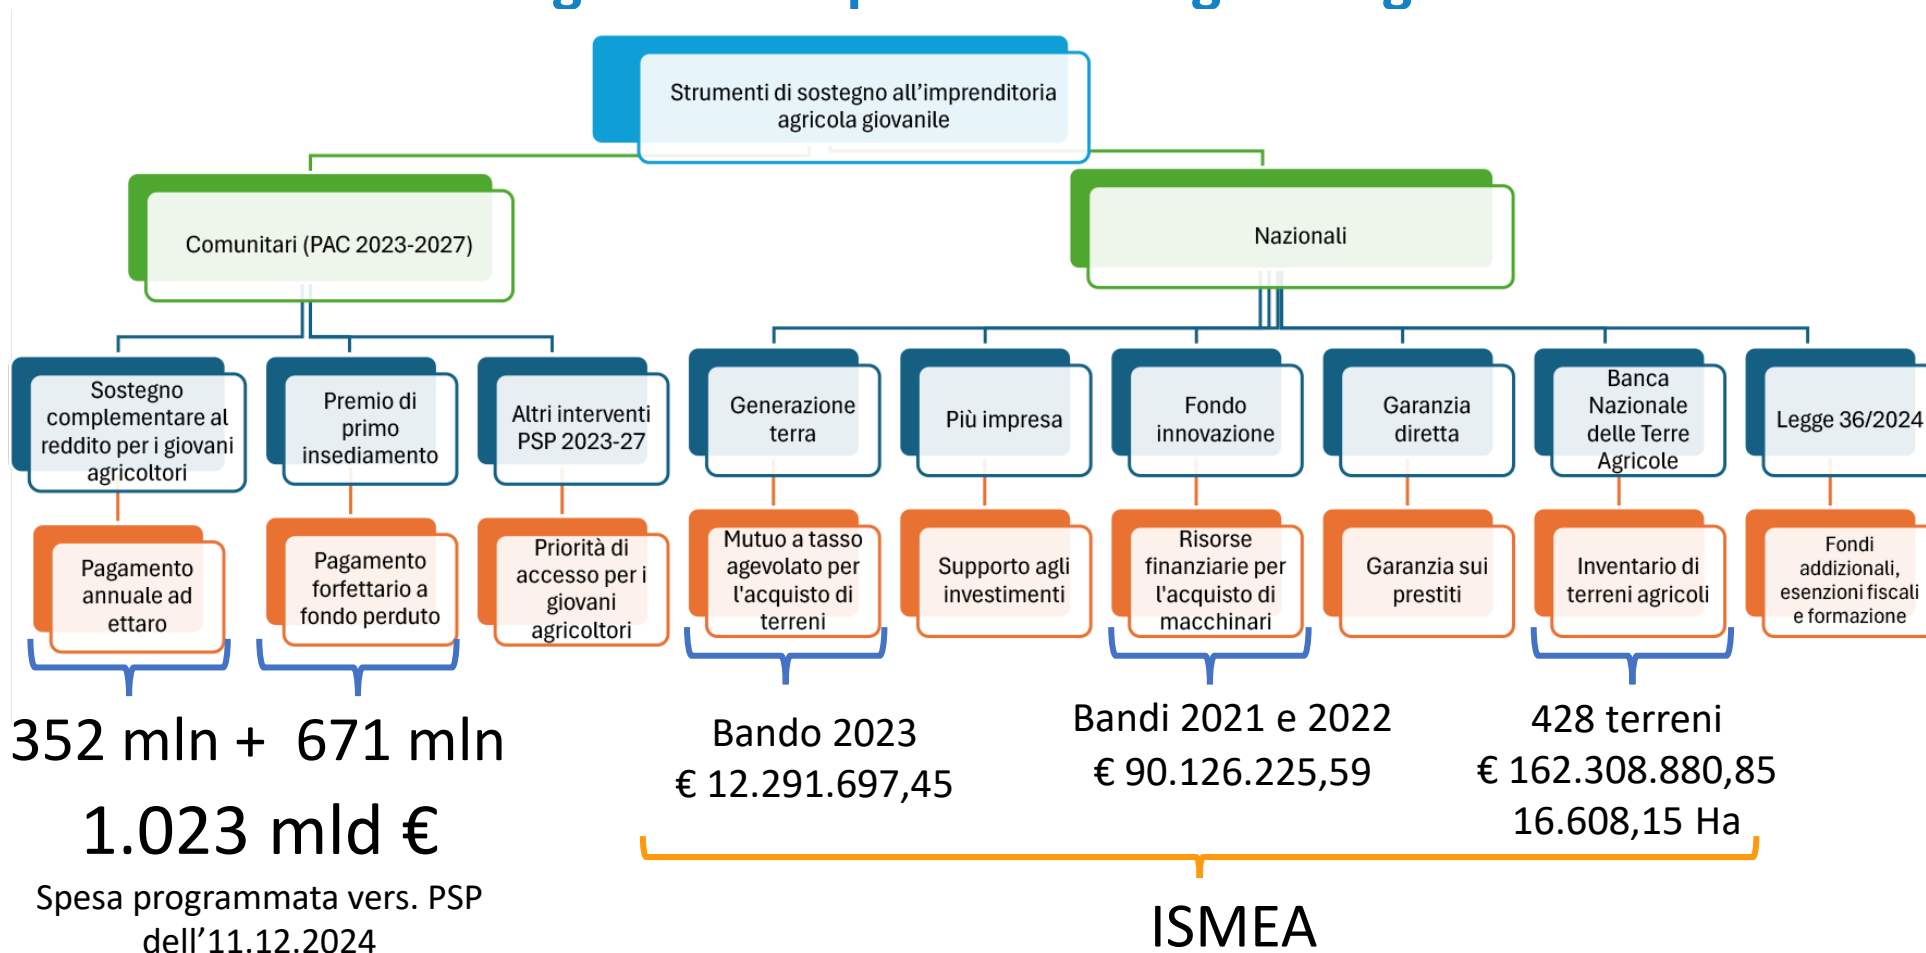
Strumenti di sostegno all'imprenditoria agricola giovanile

Comunitari (PAC 2023-2027)

Nazionali

Sostegno complementare al reddito per i giovani agricoltori

Premio di primo insediamento

Altri interventi PSP 2023-27

Generazione terra

Più impresa

Fondo innovazione

Garanzia diretta

Banca Nazionale delle Terre Agricole

Legge 36/2024

Pagamento annuale ad ettaro

Pagamento forfettario a fondo perduto

Priorità di accesso per i giovani agricoltori

Mutuo a tasso agevolato per l'acquisto di terreni

Supporto agli investimenti

Risorse finanziarie per l'acquisto di macchinari

Garanzia sui prestiti

Inventario di terreni agricoli

Fondi addizionali, esenzioni fiscali e formazione

352 mln + 671 mln

1.023 mld €

Spesa programmata vers. PSP dell'11.12.2024

Bando 2023
€ 12.291.697,45

Bandi 2021 e 2022
€ 90.126.225,59

428 terreni
€ 162.308.880,85
16.608,15 Ha

ISMEA